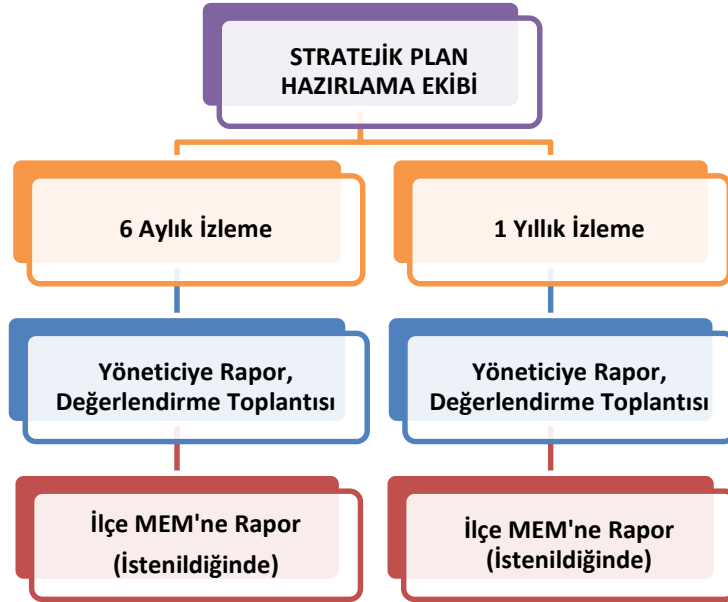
STRATEJİK PLAN HAZIRLAMA EKİBİ

6 Aylık İzleme

1 Yıllık İzleme

Yöneticiye Rapor, Değerlendirme Toplantısı

Yöneticiye Rapor, Değerlendirme Toplantısı

İlçe MEM'ne Rapor (İstenildiğinde)

İlçe MEM'ne Rapor (İstenildiğinde)